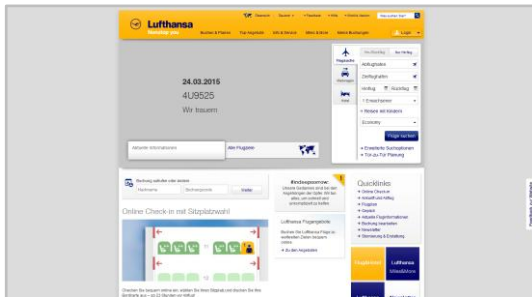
Lufthansa
Nonstop you
Buchen & Planen
Ihre Angebote
Info & Service
Meilen & Mehr
Meine Buchungen
Login

24.03.2015
4U9525
Wir trauern

Aktuelle Informationen
Alle Flugziele

Flugsuche
Hin- und Rückflug
Nur Hinflug
Abflughafen
Zielflughafen
Hinflug
Rückflug
1 Erwachsener
Economy
Flüge suchen
Erweiterte Suchoptionen
Tür-zu-Tür Planung

Buchung aufrufen oder ändern
Nachname
Buchungscode
Weiter

Online Check-in mit Sitzplatzwahl

Kindesspassmax
Lufthansa Flugangebote
Zu den Angeboten

Quicklinks
Online Check-in
Ankunft und Abflug
Flugplan
Gepäck
Aktuelle Flugreiseinformationen
Buchung bearbeiten
Newsletter
Sitzreservierung & Einstellung

Lufthansa Miles&More